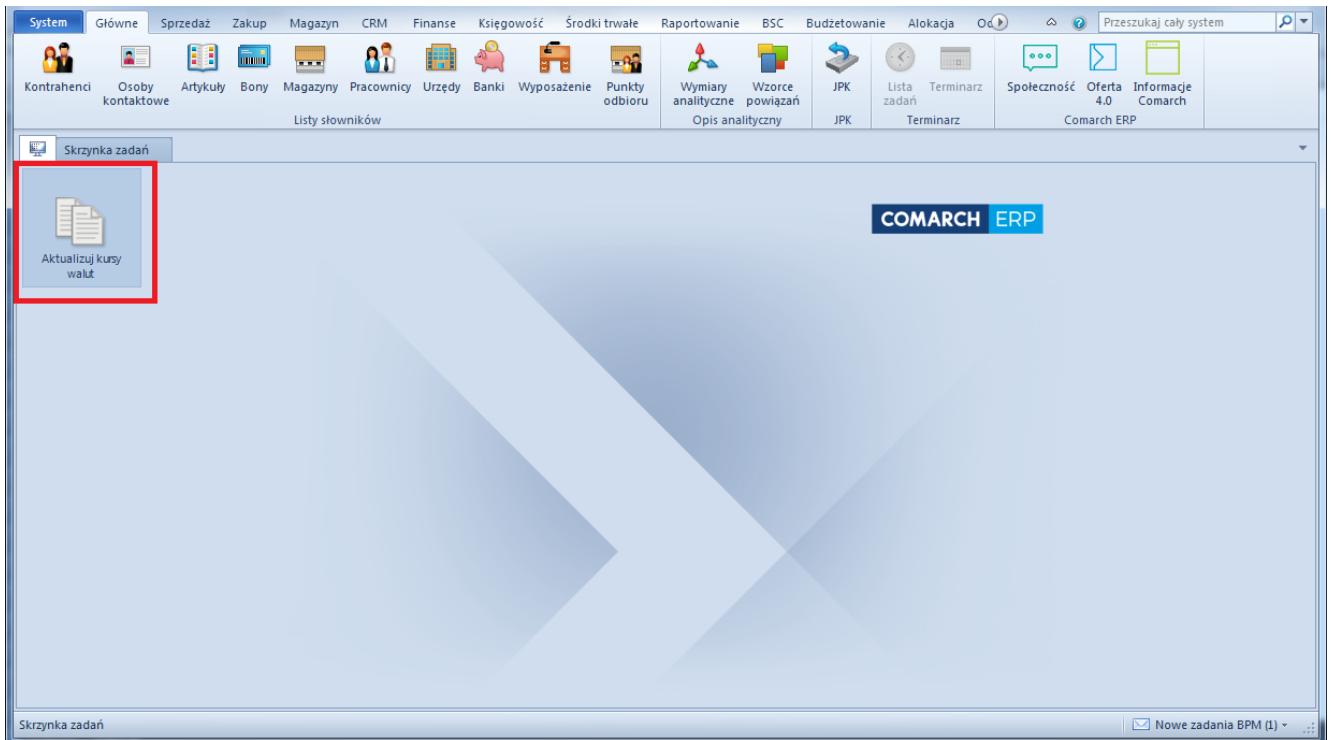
System Główne Sprzedaż Zakup Magazyn CRM Finanse Księgowość Środki trwałe Raportowanie BSC Budżetowanie Alokacja Od

Przeszukaj cały system

Kontrahenci Osoby kontaktowe Artykuły Bony Magazyny Pracownicy Urzędy Banki Wyposażenie Punkty odbioru
Listy słowników

Wymiary analityczne Wzorce powiązań
Opis analityczny

JPK
JPK

Lista zadań Terminarz
Terminarz

Społeczność Oferta 4.0 Informacje Comarch
Comarch ERP

Skrzynka zadań

Aktualizuj kursy walut

COMARCH ERP

Skrzynka zadań

Nowe zadania BPM (1)